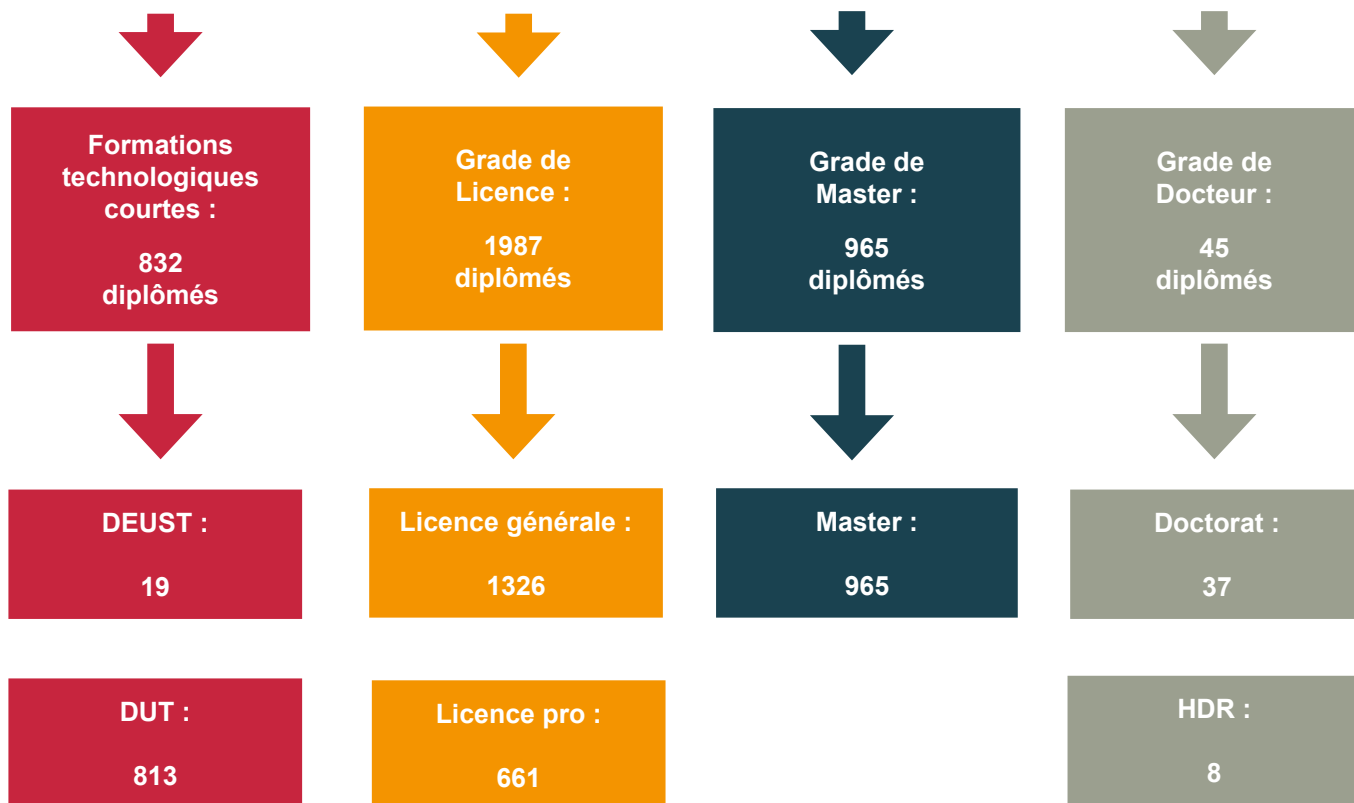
Formations technologiques courtes :

832 diplômés

Grade de Licence :

1987 diplômés

Grade de Master :

965 diplômés

Grade de Docteur :

45 diplômés

DEUST :

19

DUT :

813

Licence générale :

1326

Licence pro :

661

Master :

965

Doctorat :

37

HDR :

8